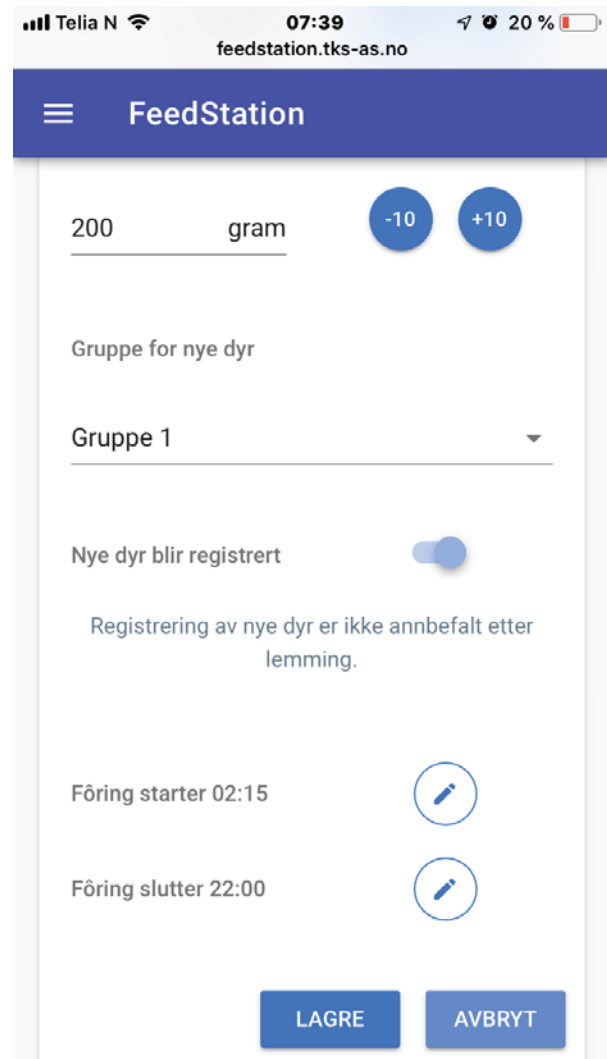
Telia N 07:39 20 %
feedstation.tks-as.no

FeedStation

200 gram

-10 +10

Gruppe for nye dyr

Gruppe 1

Nye dyr blir registrert

Registrering av nye dyr er ikke annbefalt etter lemming.

Fôring starter 02:15

Fôring slutter 22:00

LAGRE AVBRYT